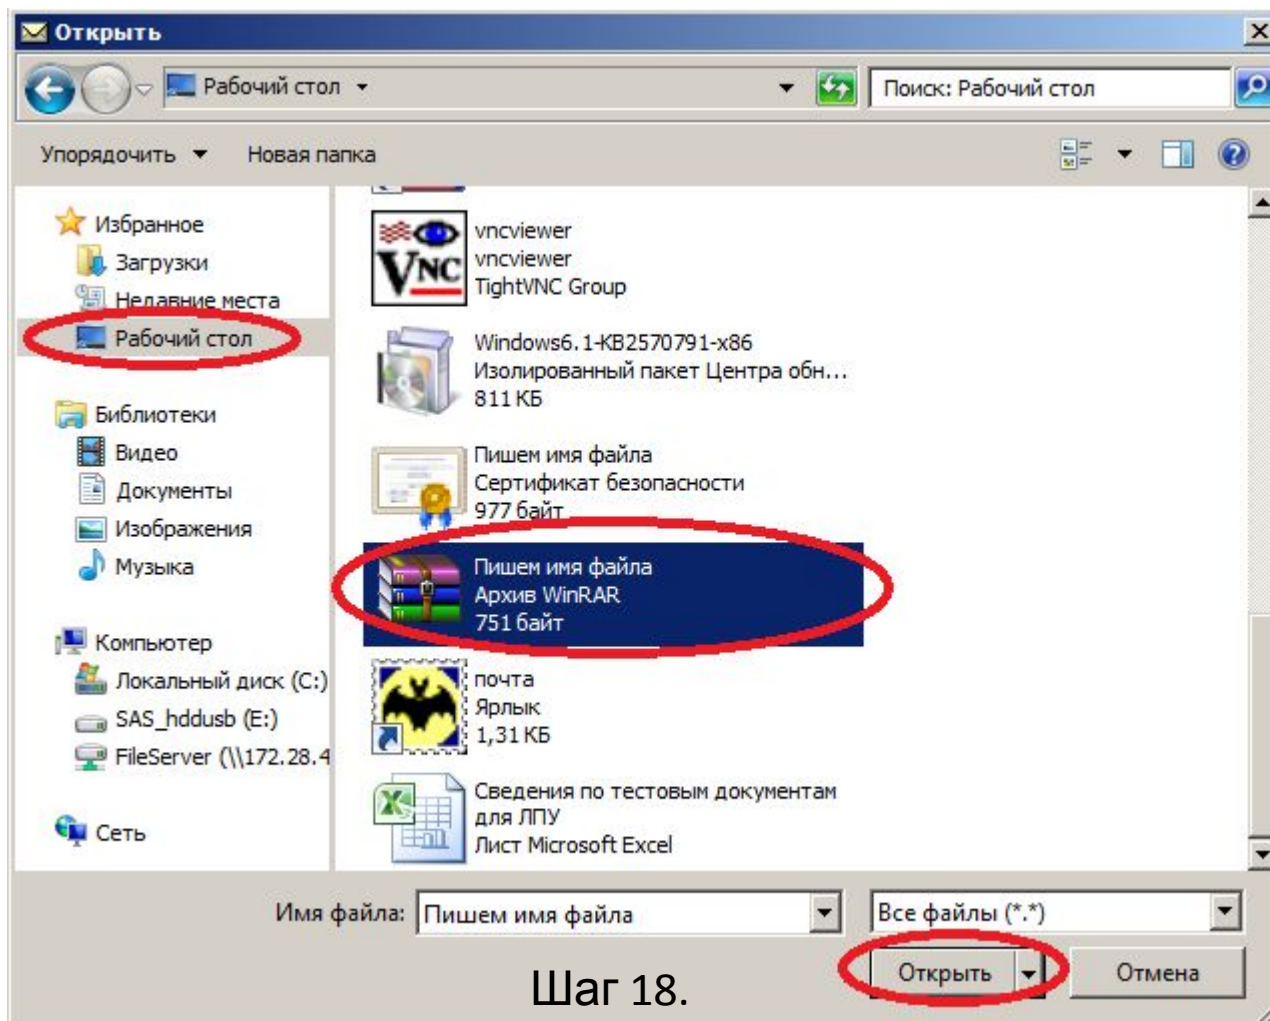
Открыть

Рабочий стол

Поиск: Рабочий стол

Упорядочить
Новая папка

Избранное
Загрузки
Недавние места
Рабочий стол

Библиотеки
Видео
Документы
Изображения
Музыка

Компьютер
Локальный диск (C:)
SAS_hddusb (E:)
FileServer (\\172.28.4

Сеть

vncviewer
vncviewer
TightVNC Group

Windows6.1-KB2570791-x86
Изолированный пакет Центра обн...
811 КБ

Пишем имя файла
Сертификат безопасности
977 байт

Пишем имя файла
Архив WinRAR
751 байт

почта
Ярлык
1,31 КБ

Сведения по тестовым документам для ЛПУ
Лист Microsoft Excel

Имя файла: Пишем имя файла
Все файлы (*.*)

Открыть
Отмена

Шаг 18.